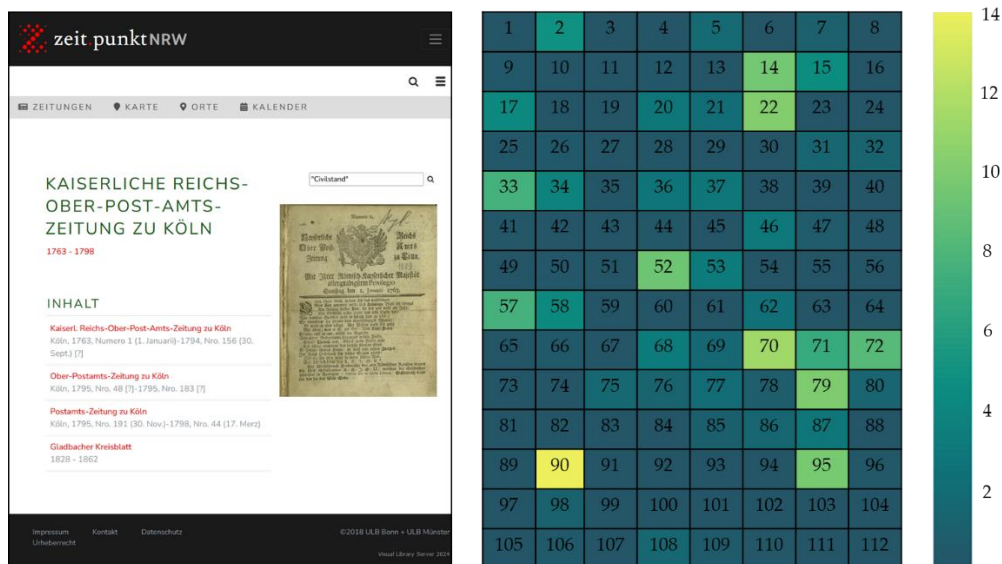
zeit.punktNRW

ZEITUNGEN KARTE ORTE KALENDER

KAISERLICHE REICHS-OBER-POST-AMTS-ZEITUNG ZU KÖLN

1763 - 1798

"Civilstand"

INHALT

Kaiserl. Reichs-Ober-Post-Amts-Zeitung zu Köln
Köln, 1763, Numero 1 (1. Januarii)-1794, Nro. 156 (30. Sept.) [?]

Ober-Postamts-Zeitung zu Köln
Köln, 1795, Nro. 48 [?]-1795, Nro. 183 [?]

Postamts-Zeitung zu Köln
Köln, 1795, Nro. 191 (30. Nov.)-1798, Nro. 44 (17. Merz)

Gladbacher Kreisblatt
1828 - 1862

Impressum Kontakt Datenschutz
Urheberrecht

©2018 ULB Bonn + ULB Münster
Visual Library Server 2024

| 1 | 2 | 3 | 4 | 5 | 6 | 7 | 8 |
|---|---|---|---|---|---|---|---|
| 9 | 10 | 11 | 12 | 13 | 14 | 15 | 16 |
| 17 | 18 | 19 | 20 | 21 | 22 | 23 | 24 |
| 25 | 26 | 27 | 28 | 29 | 30 | 31 | 32 |
| 33 | 34 | 35 | 36 | 37 | 38 | 39 | 40 |
| 41 | 42 | 43 | 44 | 45 | 46 | 47 | 48 |
| 49 | 50 | 51 | 52 | 53 | 54 | 55 | 56 |
| 57 | 58 | 59 | 60 | 61 | 62 | 63 | 64 |
| 65 | 66 | 67 | 68 | 69 | 70 | 71 | 72 |
| 73 | 74 | 75 | 76 | 77 | 78 | 79 | 80 |
| 81 | 82 | 83 | 84 | 85 | 86 | 87 | 88 |
| 89 | 90 | 91 | 92 | 93 | 94 | 95 | 96 |
| 97 | 98 | 99 | 100 | 101 | 102 | 103 | 104 |
| 105 | 106 | 107 | 108 | 109 | 110 | 111 | 112 |

14
12
10
8
6
4
2